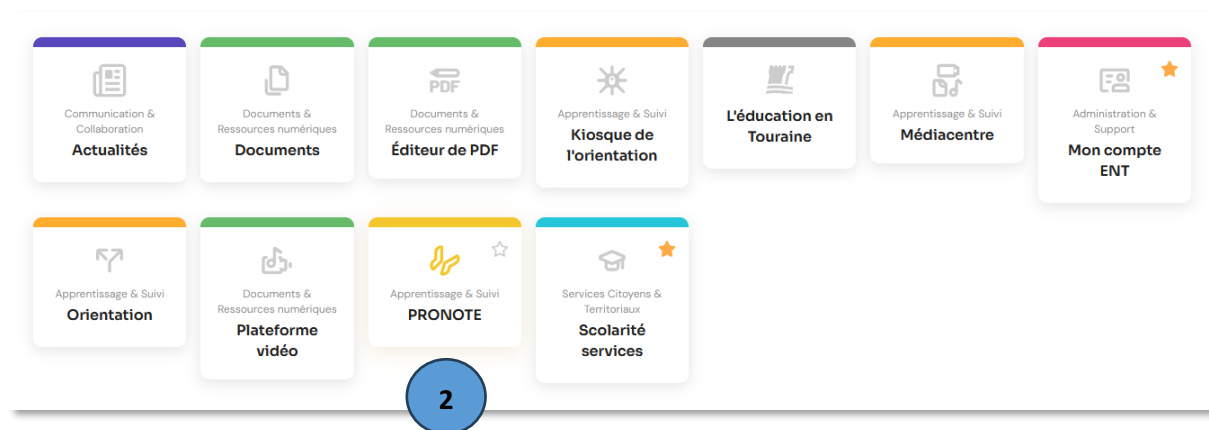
Communication & Collaboration
Actualités

Documents & Ressources numériques
Documents

PDF
Documents & Ressources numériques
Éditeur de PDF

Apprentissage & Suivi
Kiosque de l'orientation

L'éducation en Touraine

Apprentissage & Suivi
Médiacentre

Administration & Support
Mon compte ENT

Apprentissage & Suivi
Orientation

Documents & Ressources numériques
Plateforme vidéo

Apprentissage & Suivi
PRONOTE

Services Citoyens & Territoriaux
Scolarité services

2